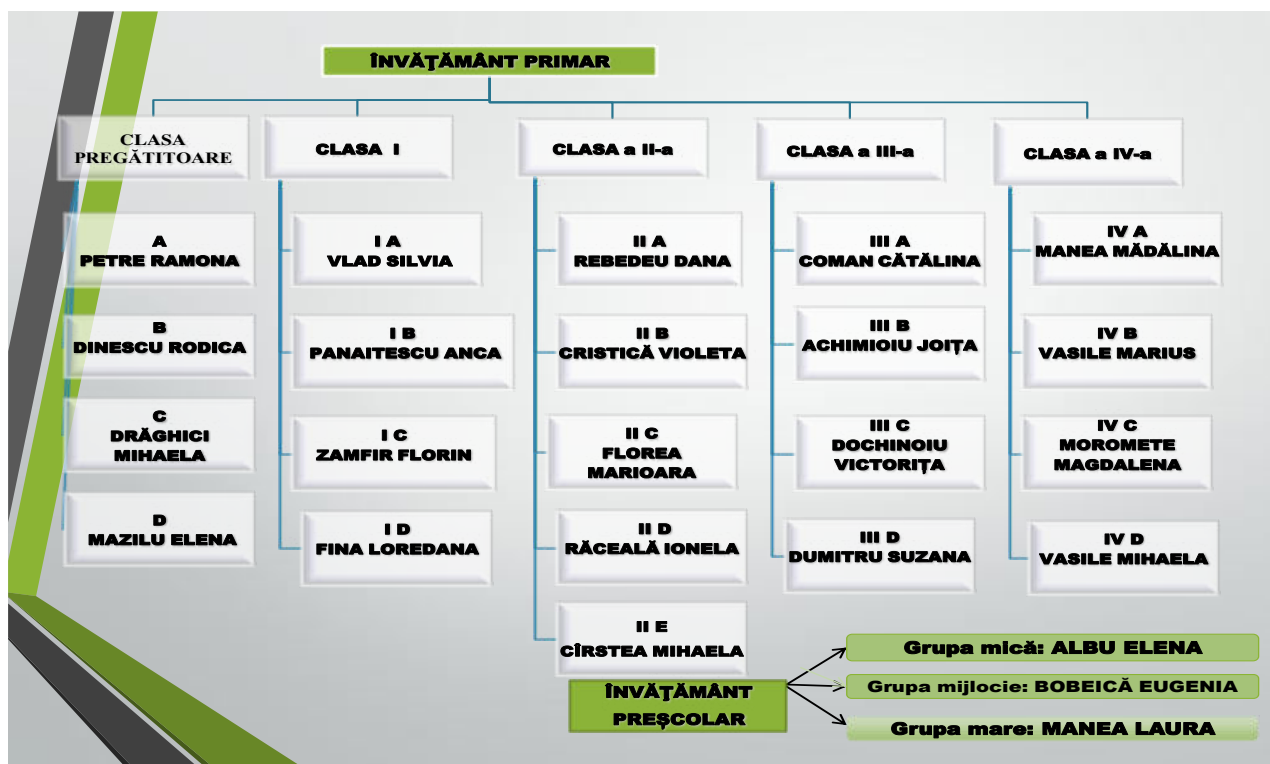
ÎNVĂŢĂMÂNT PRIMAR

CLASA PREGĂTITOARE

A
PETRE RAMONA

B
DINESCU RODICA

C
DRĂGHICI MIHAELA

D
MAZILU ELENA

CLASA I

I A
VLAD SILVIA

I B
PANAITESCU ANCA

I C
ZAMFIR FLORIN

I D
FINA LOREDANA

CLASA a II-a

II A
REBEDEU DANA

II B
CRISTICĂ VIOLETA

II C
FLOREA MARIOARA

II D
RĂCEALĂ IONELA

II E
CÎRSTEA MIHAELA

CLASA a III-a

III A
COMAN CĂTĂLINA

III B
ACHIMIOIU JOIȚA

III C
DOCHINOIU VICTORIȚA

III D
DUMITRU SUZANA

CLASA a IV-a

IV A
MANEA MĂDĂLINA

IV B
VASILE MARIUS

IV C
MOROMETE MAGDALENA

IV D
VASILE MIHAELA

ÎNVĂŢĂMÂNT PREŞCOLAR

Grupa mică: ALBU ELENA

Grupa mijlocie: BOBEICĂ EUGENIA

Grupa mare: MANEA LAURA